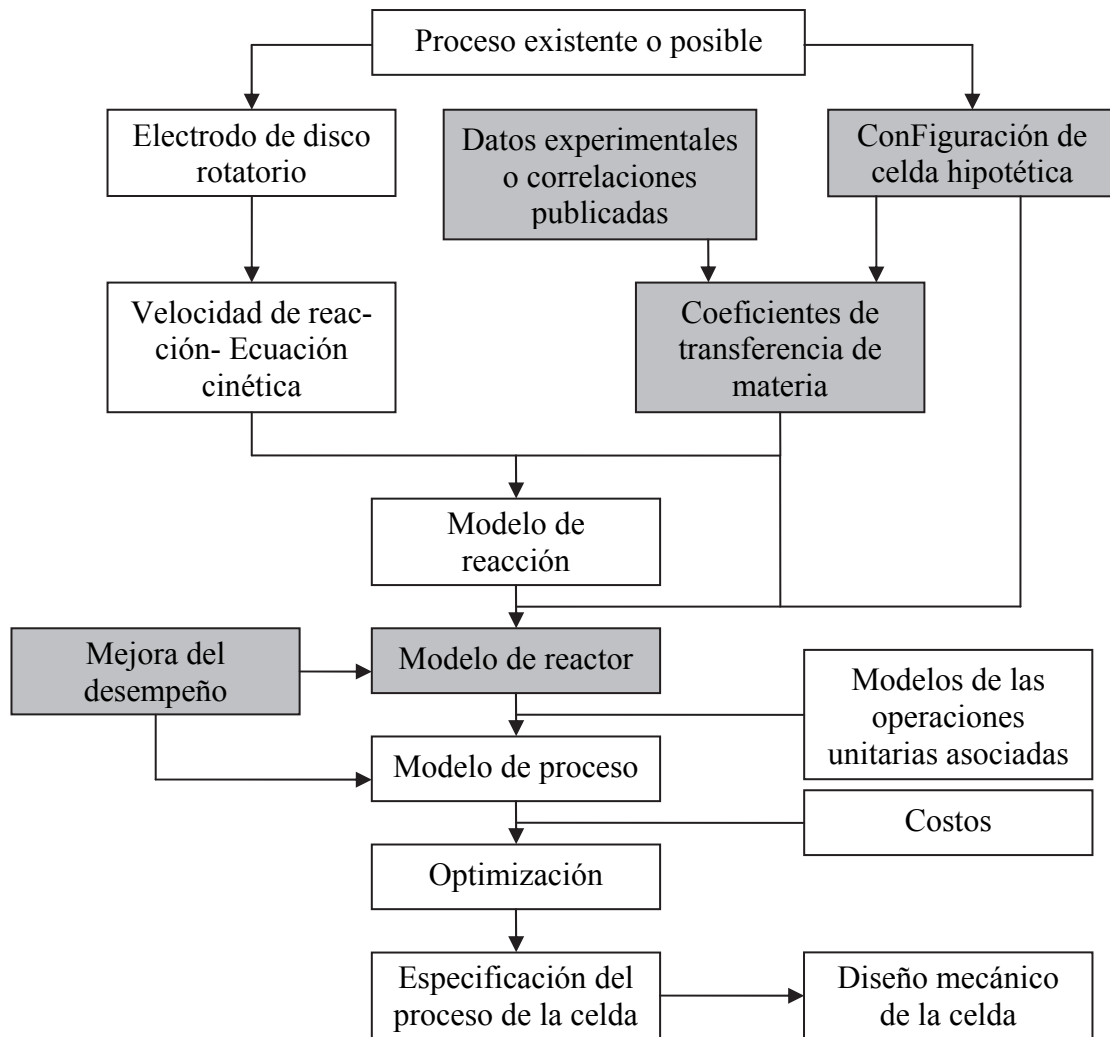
Proceso existente o posible

Electrodo de disco rotatorio

Datos experimentales o correlaciones publicadas

ConFiguración de celda hipotética

Velocidad de reacción- Ecuación cinética

Coeficientes de transferencia de materia

Modelo de reacción

Mejora del desempeño

Modelo de reactor

Modelos de las operaciones unitarias asociadas

Modelo de proceso

Costos

Optimización

Especificación del proceso de la celda

Diseño mecánico de la celda